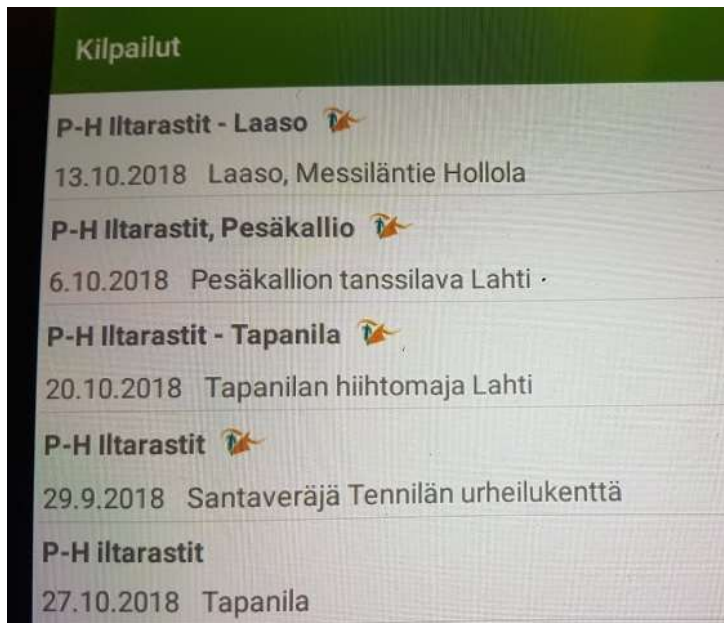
Kilpailut

P-H Iltarastit - Laaso

13.10.2018 Laaso, Messiläntie Hollola

P-H Iltarastit, Pesäkallio

6.10.2018 Pesäkallion tanssilava Lahti

P-H Iltarastit - Tapanila

20.10.2018 Tapanilan hiihtomaja Lahti

P-H Iltarastit

29.9.2018 Santaveräjä Tennilän urheilukenttä

P-H iltarastit

27.10.2018 Tapanila